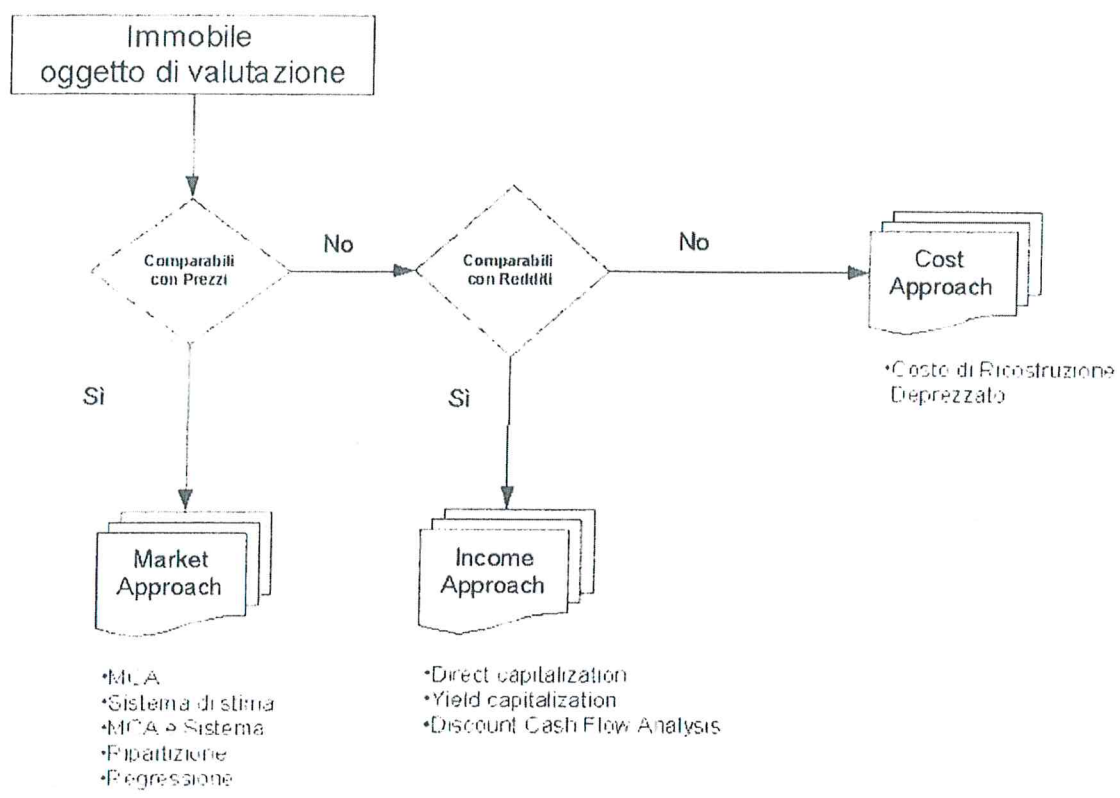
Immobile oggetto di valutazione

Comparabili con Prezzi

No

Comparabili con Redditi

No

Cost Approach

•Costo di Ricostruzione Deprezzato

Sì

Sì

Market Approach

Income Approach

•MCA
•Sistema di stima
•MCA e Sistema
•Ripartizione
•Regressione

•Direct capitalization
•Yield capitalization
•Discount Cash Flow Analysis